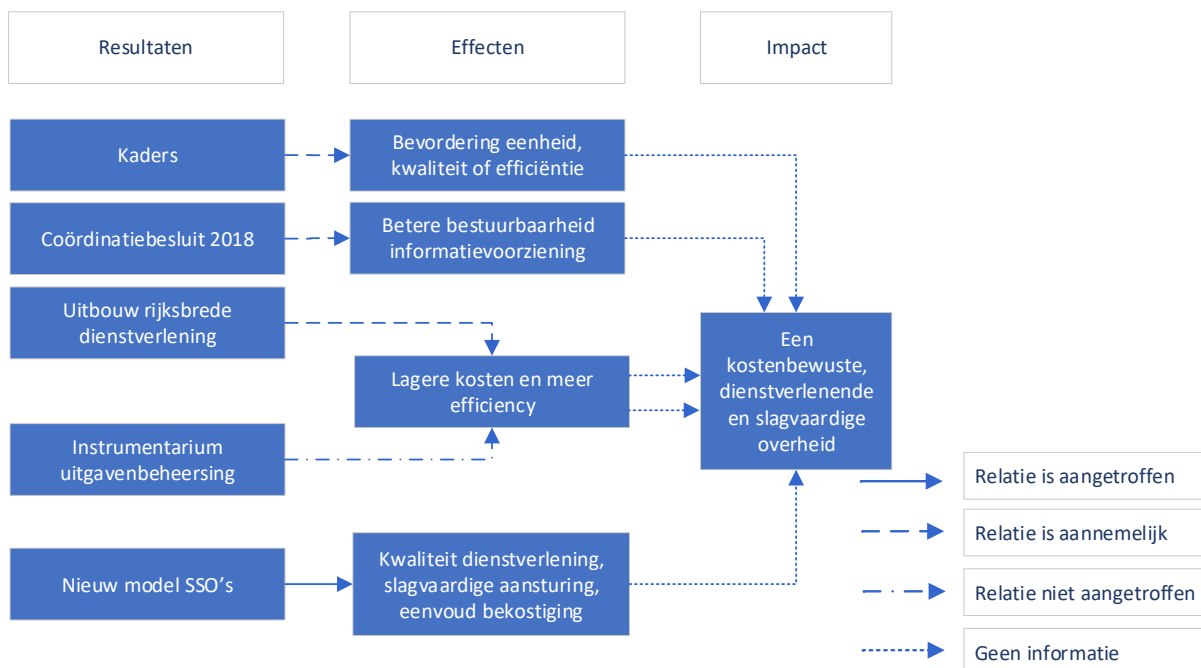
Resultaten

Effecten

Impact

Kaders

Bevordering eenheid, kwaliteit of efficiëntie

Coördinatiebesluit 2018

Betere bestuurbaarheid informatievoorziening

Uitbouw rijksbrede dienstverlening

Lagere kosten en meer efficiency

Een kostenbewuste, dienstverlenende en slagvaardige overheid

Instrumentarium uitgavenbeheersing

Nieuw model SSO's

Kwaliteit dienstverlening, slagvaardige aansturing, eenvoud bekostiging

Relatie is aangetroffen

Relatie is aannemelijk

Relatie niet aangetroffen

Geen informatie